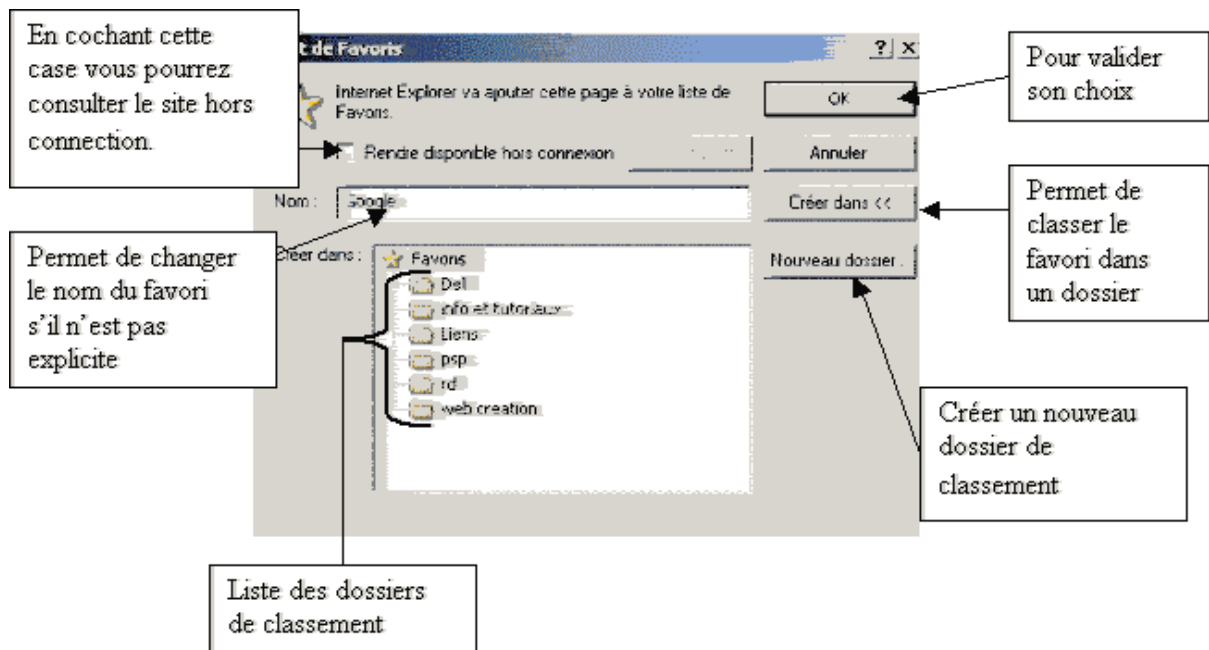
En cochant cette case vous pourrez consulter le site hors connection.

t de Favoris

?| ×

Internet Explorer va ajouter cette page à votre liste de Favoris.

Rendre disponible hors connexion

OK

Annuler

Créer dans <<

Nouveau dossier...

Nom : Google

Créer dans :

Favoris

Dell

info et tutoriaux

Liens

psp

rd

web creation

Pour valider son choix

Permet de classer le favori dans un dossier

Permet de changer le nom du favori s'il n'est pas explicite

Créer un nouveau dossier de classement

Liste des dossiers de classement